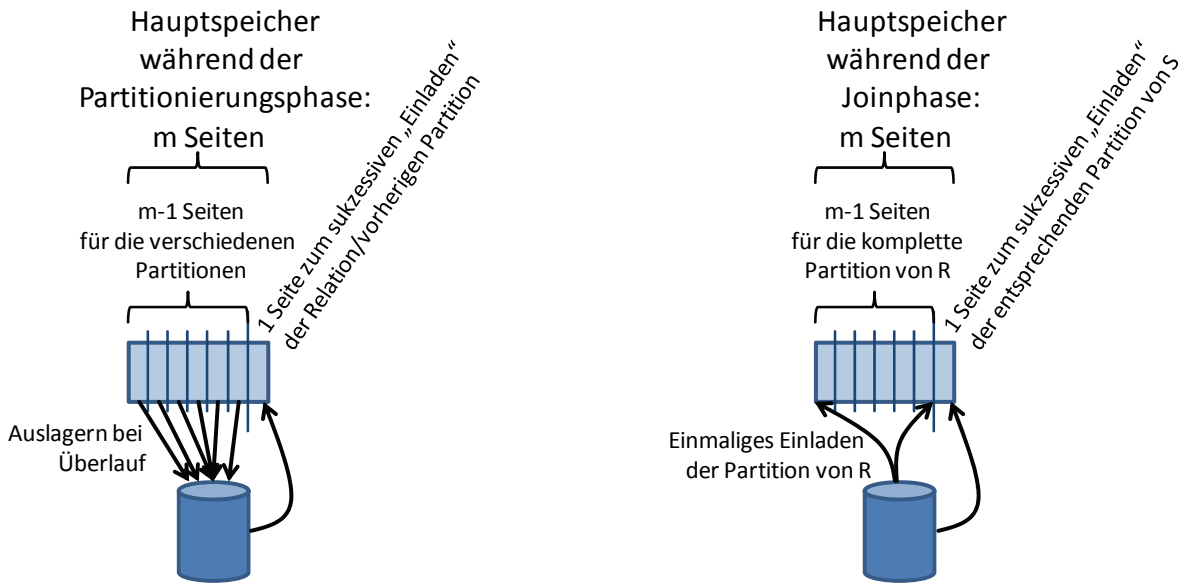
Hauptspeicher während der Partitionierungsphase: m Seiten

m-1 Seiten für die verschiedenen Partitionen

1 Seite zum sukzessiven „Einladen“ der Relation/vorherigen Partition

Auslagern bei Überlauf

Hauptspeicher während der Joinphase: m Seiten

m-1 Seiten für die komplette Partition von R

1 Seite zum sukzessiven „Einladen“ der entsprechenden Partition von S

Einmaliges Einladen der Partition von R